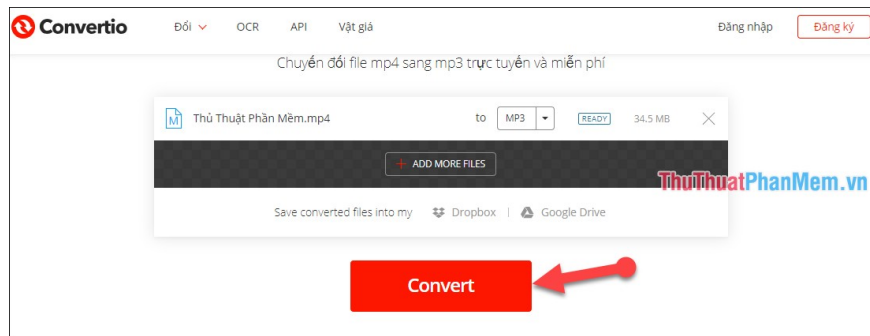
Convertio

Đổi

OCR

API

Vật giá

Đăng nhập

Đăng ký

Chuyển đổi file mp4 sang mp3 trực tuyến và miễn phí

M

Thủ Thuật Phần Mềm.mp4

to

MP3

READY

34.5 MB

ADD MORE FILES

ThuThuatPhanMem.vn

Save converted files into my Dropbox | Google Drive

Convert